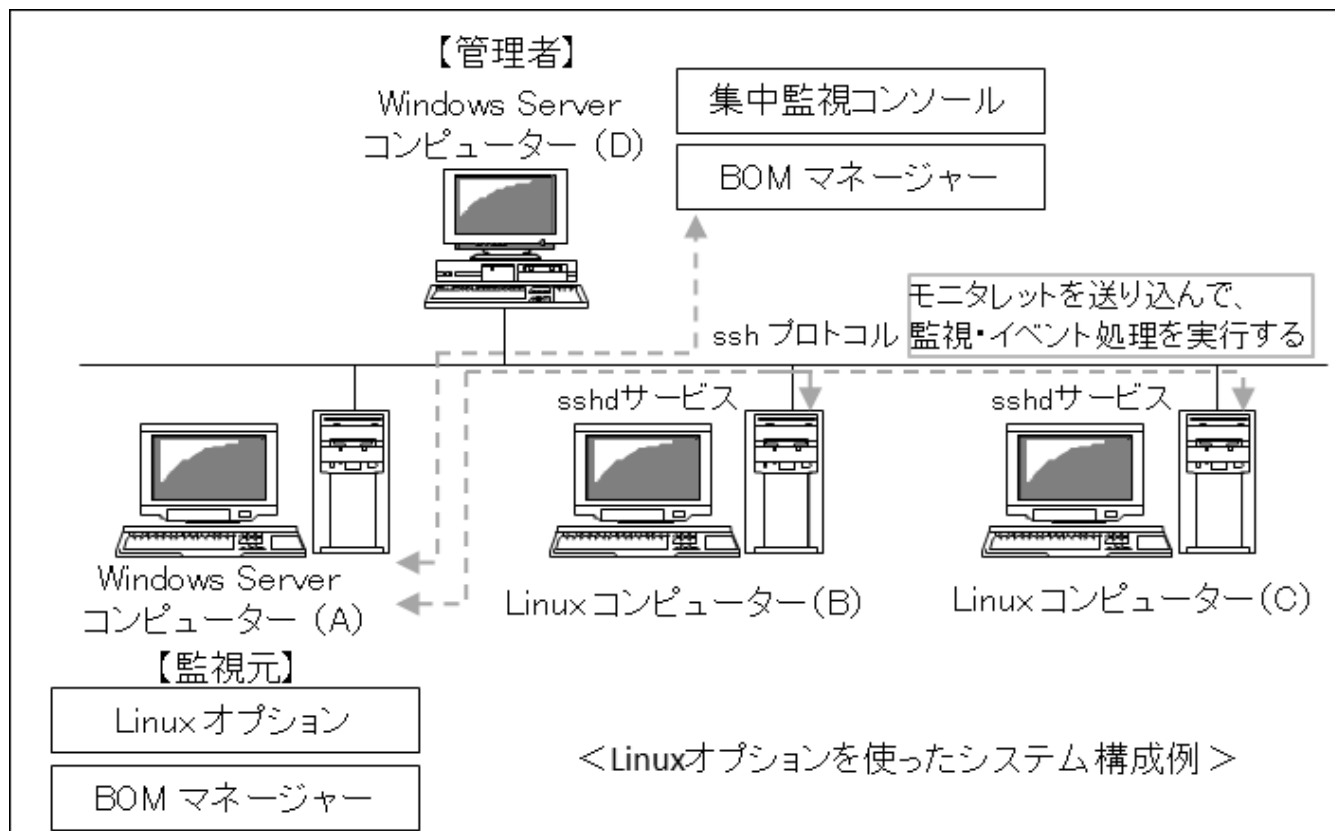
【管理者】
Windows Server
コンピューター（D）

集中監視コンソール

BOM マネージャー

モニタレットを送り込んで、
監視・イベント処理を実行する

ssh プロトコル

sshdサービス

sshdサービス

Windows Server
コンピューター（A）

Linuxコンピューター（B）

Linuxコンピューター（C）

【監視元】

Linux オプション

BOM マネージャー

＜Linuxオプションを使ったシステム構成例＞